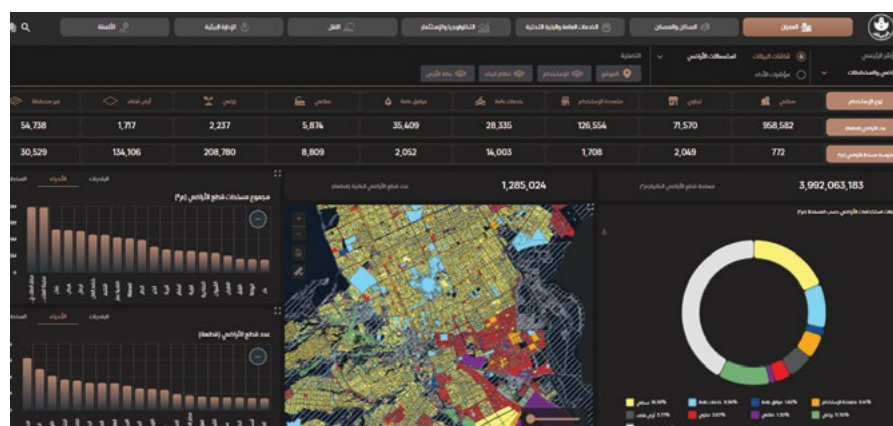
العمران | المساكن والسكان | الخدمات العامة والبنية التحتية | التكنولوجيا والاستثمار | النقل | الإدارة البيئية | الأنشطة

استعمالات الأراضي | بيانات الموقع | مؤشرات الأداء

التصفية

| نوع الاستخدام | سكني | تجاري | متعدد الاستخدام | خدمات عامة | مرافق عامة | صناعي | زراعي | أرض فضاء | غير مخطط |
|---|---|---|---|---|---|---|---|---|---|
| | 958,582 | 71,570 | 126,554 | 28,335 | 35,409 | 5,874 | 2,237 | 1,717 | 54,738 |
| | 772 | 2,049 | 1,708 | 14,003 | 2,052 | 8,809 | 208,780 | 134,106 | 30,529 |

مجموع مساحات قطع الأراضي (م²)

عدد قطع الأراضي (قطعة)

1,285,024 عدد قطع الأراضي الكلية (قطعة)

3,992,063,183 مساحة قطع الأراضي الكلية (م²)

سكني 18.50% | خدمات عامة 9.36% | مرافق عامة 1.65% | متعدد الاستخدام 5.41% | أرض فضاء 3.11% | تجاري 3.07% | صناعي 1.10% | زراعي 11.10%